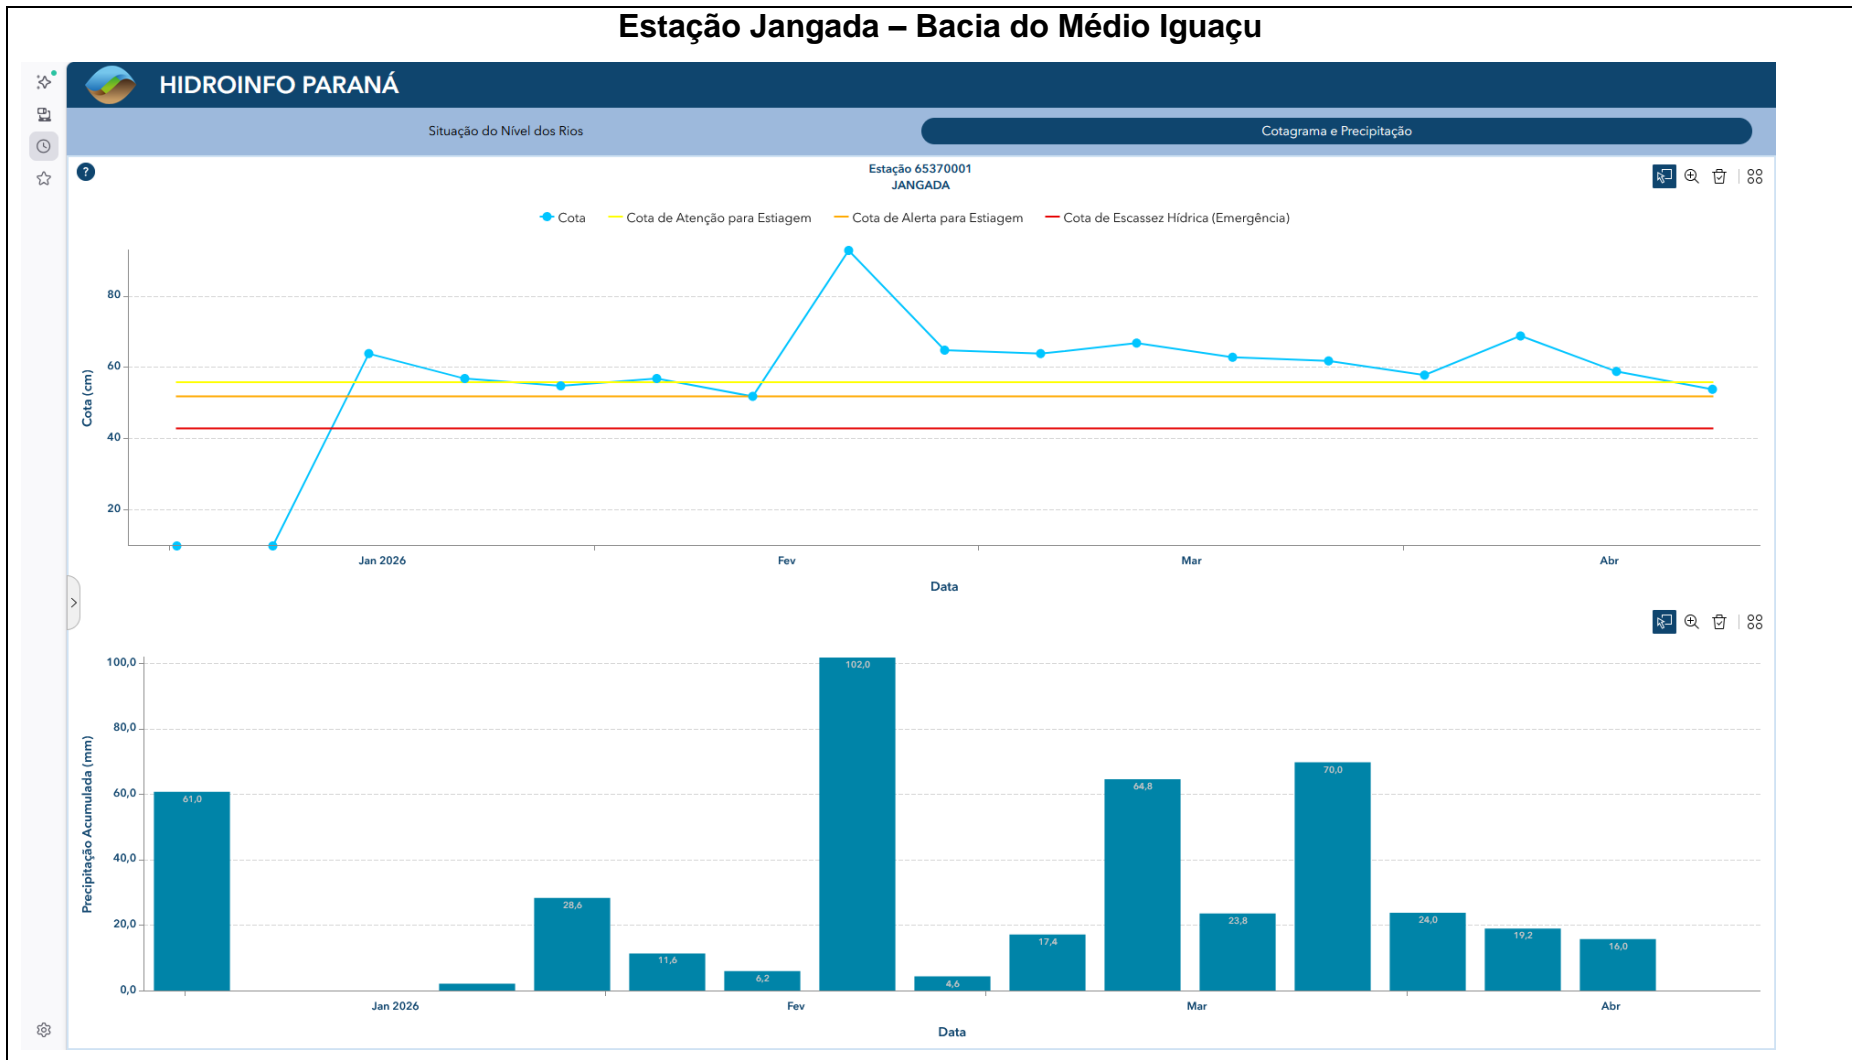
Estação Jangada – Bacia do Médio Iguaçu

HIDROINFO PARANÁ

Situação do Nível dos Rios

Cotagrama e Precipitação

?

Estação 65370001
JANGADA

Cota
Cota de Atenção para Estiagem
Cota de Alerta para Estiagem
Cota de Escassez Hídrica (Emergência)

Cota (cm)

80
60
40
20

Jan 2026
Fev
Mar
Abr

Data

Precipitação Acumulada (mm)

100,0
80,0
60,0
40,0
20,0
0,0

61,0
28,6
11,6
6,2
102,0
4,6
17,4
64,8
23,8
70,0
24,0
19,2
16,0

Jan 2026
Fev
Mar
Abr

Data